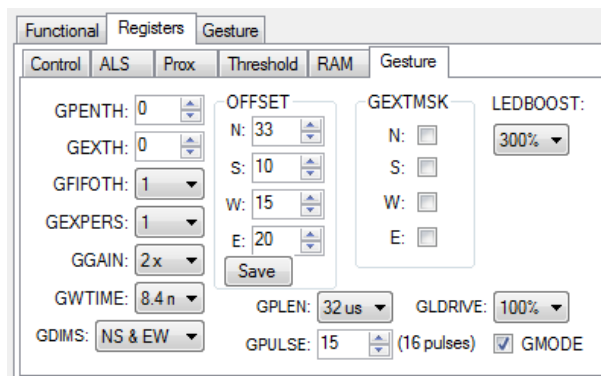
Functional Registers Gesture

Control ALS Prox Threshold RAM Gesture

GPENTH: 0
GEXTH: 0
GFIFOTH: 1
GEXPERS: 1
GGAIN: 2 x
GWTIME: 8.4 n
GDIMS: NS & EW

OFFSET
N: 33
S: 10
W: 15
E: 20
Save

GEXTMSK
N:
S:
W:
E:

LEDBOOST:
300%

GPLEN: 32 us
GLDRIVE: 100%
GPULSE: 15 (16 pulses)
GMODE